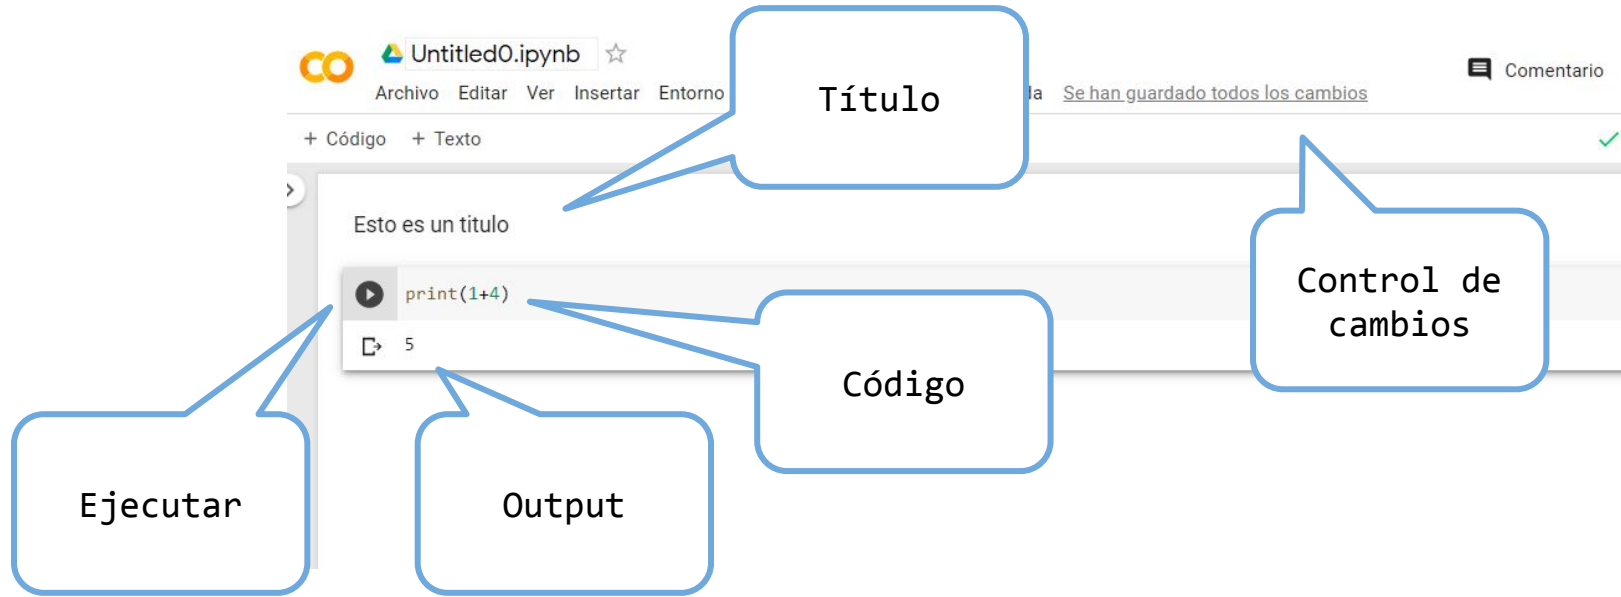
CO Untitled0.ipynb ☆

Archivo Editar Ver Insertar Entorno

Título

la Se han guardado todos los cambios

Comentario

+ Código + Texto

Esto es un titulo

print(1+4)

5

Control de cambios

Código

Ejecutar

Output